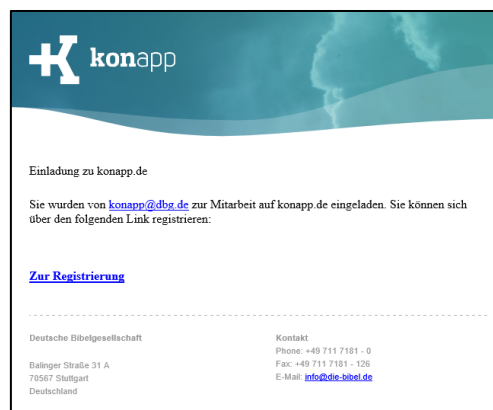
konapp

Einladung zu konapp.de

Sie wurden von konapp@dbg.de zur Mitarbeit auf konapp.de eingeladen. Sie können sich über den folgenden Link registrieren:

Zur Registrierung

Deutsche Bibelgesellschaft

Balinger Straße 31 A
70567 Stuttgart
Deutschland

Kontakt
Phone: +49 711 7181 - 0
Fax: +49 711 7181 - 126
E-Mail: info@die-bibel.de